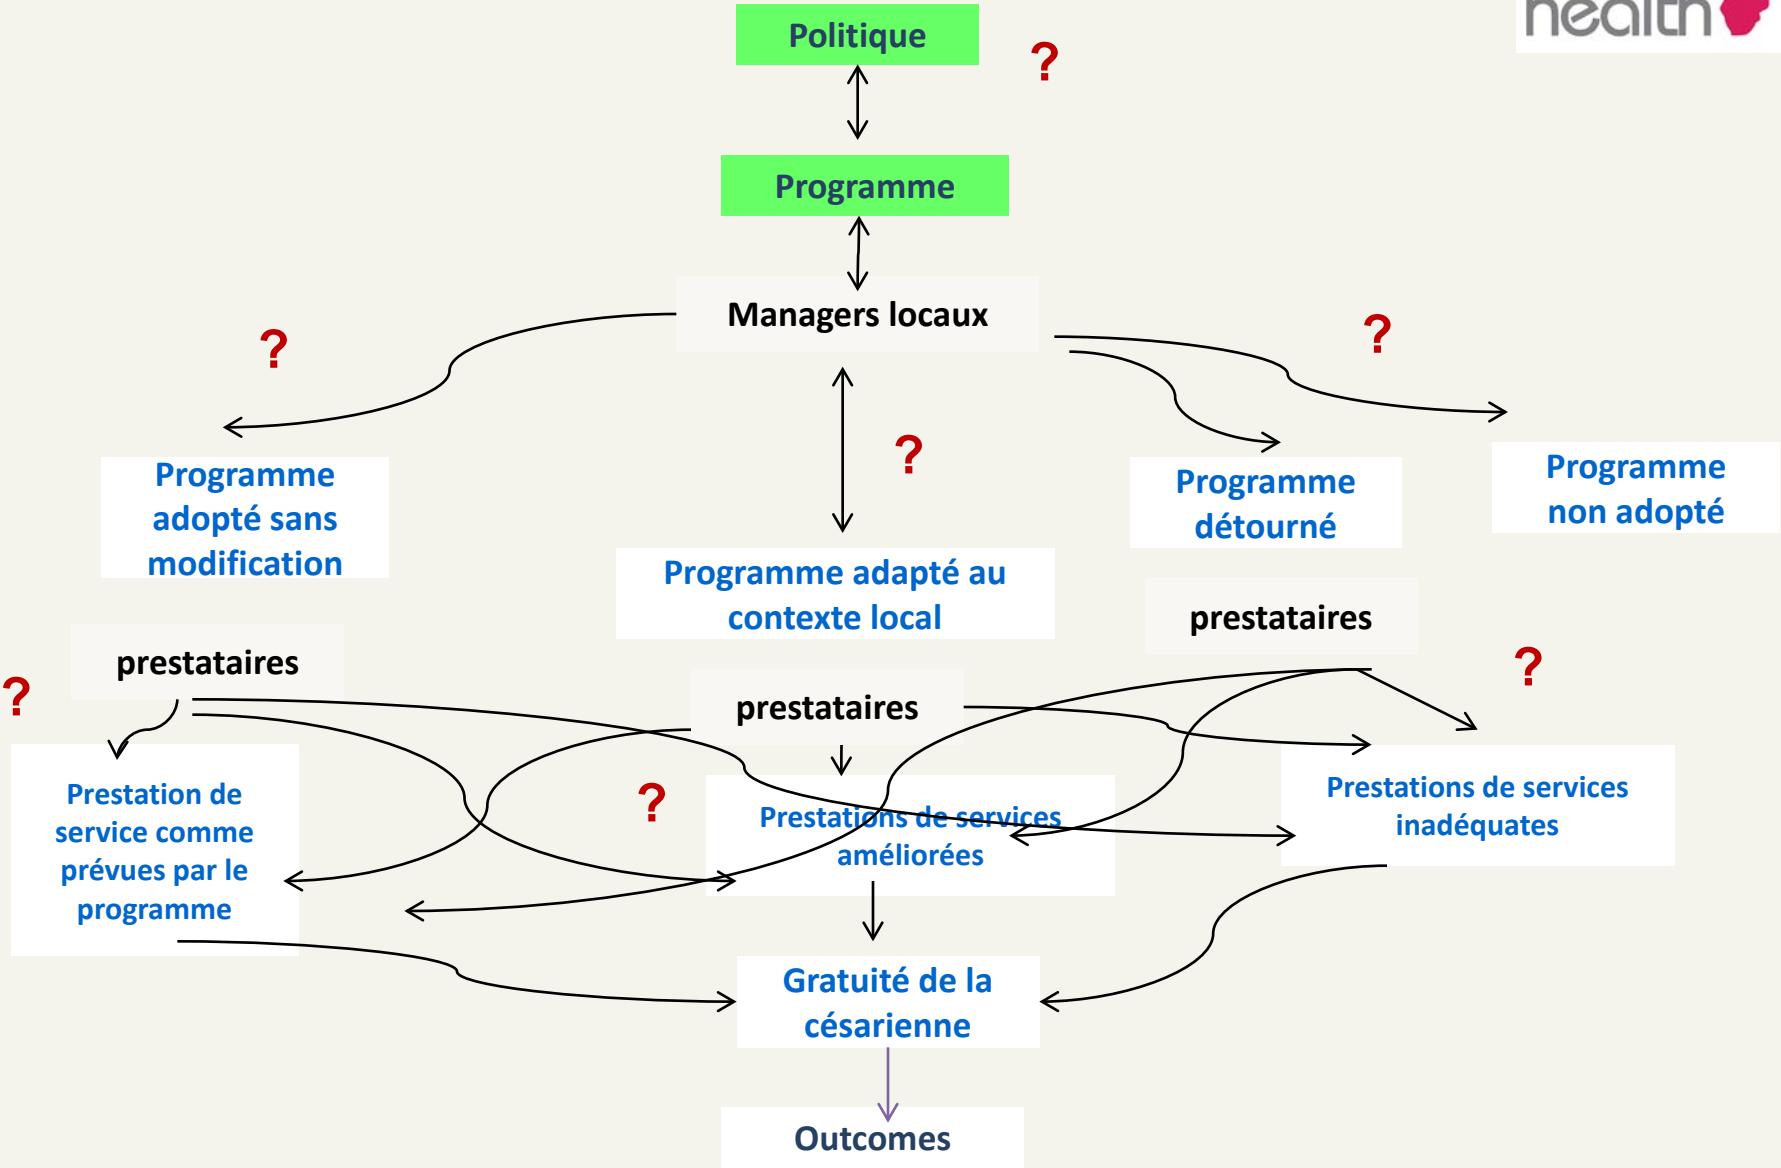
health

Politique

?

Programme

Managers locaux

?

?

?

Programme adopté sans modification

Programme adapté au contexte local

Programme détourné

Programme non adopté

prestataires

prestataires

prestataires

?

?

?

Prestation de service comme prévues par le programme

Prestations de services améliorées

Prestations de services inadéquates

Gratuité de la césarienne

Outcomes